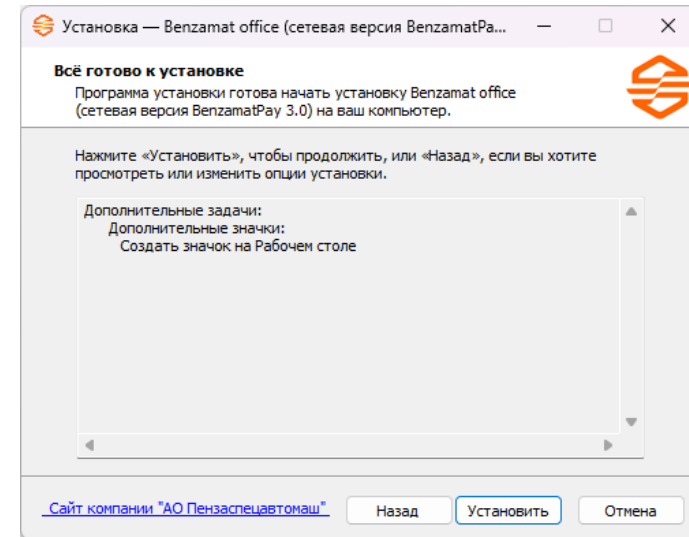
Установка — Benzamat office (сетевая версия BenzamatPa...

Всё готово к установке
Программа установки готова начать установку Benzamat office (сетевая версия BenzamatPay 3.0) на ваш компьютер.

Нажмите «Установить», чтобы продолжить, или «Назад», если вы хотите просмотреть или изменить опции установки.

Дополнительные задачи:
Дополнительные значки:
Создать значок на Рабочем столе

Сайт компании "АО Пензаспецавтомаш"
Назад
Установить
Отмена